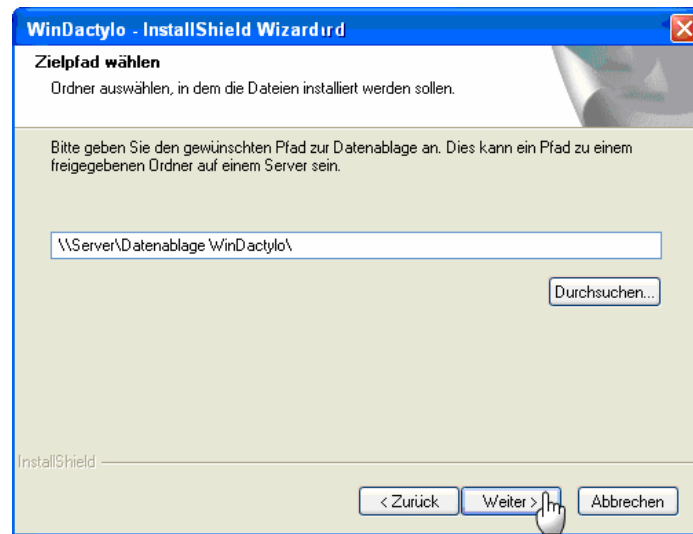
WinDactylo - InstallShield Wizardırd

Zielpfad wählen

Ordner auswählen, in dem die Dateien installiert werden sollen.

Bitte geben Sie den gewünschten Pfad zur Datenablage an. Dies kann ein Pfad zu einem freigegebenen Ordner auf einem Server sein.

\\Server\Datenablage WinDactylo\

Durchsuchen...

InstallShield

< Zurück

Weiter >

Abbrechen